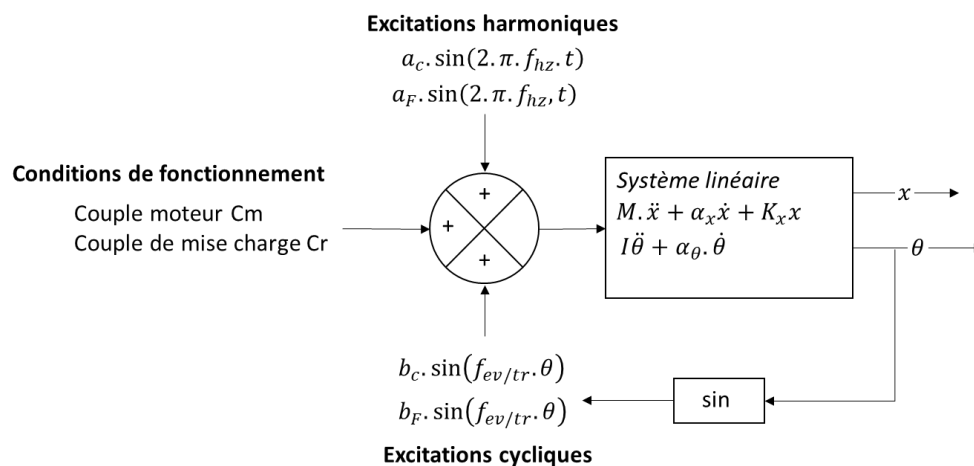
Excitations harmoniques

$a_c.\sin(2.\pi.f_{hz}.t)$

$a_F.\sin(2.\pi.f_{hz},t)$

Conditions de fonctionnement

Couple moteur Cm

Couple de mise charge Cr

+

+

+

Système linéaire

$M.\ddot{x}+\alpha_x\dot{x}+K_x x$

$I\ddot{\theta}+\alpha_\theta.\dot{\theta}$

$x$

$\theta$

$b_c.\sin(f_{ev/tr}.\theta)$

$b_F.\sin(f_{ev/tr}.\theta)$

sin

Excitations cycliques